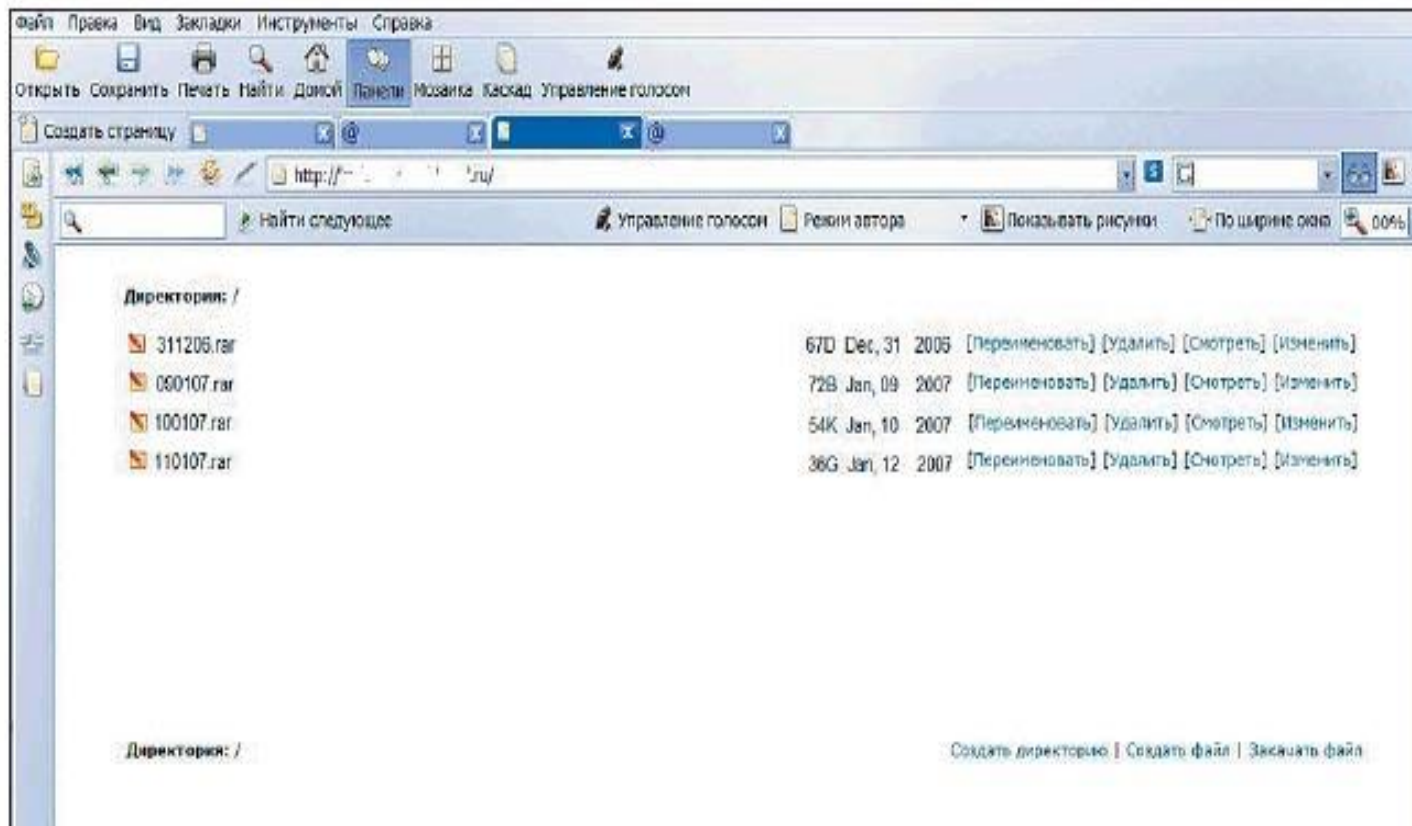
Файл Правка Вид Закладки Инструменты Справка

Открыть Сохранить Печать Найти Домой Панели Мозаика Каскад Управление голосом

Создать страницу

http://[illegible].ru/

Найти следующее Управление голосом Режим автора Показывать рисунки По ширине окна 00%

Директория: /

311205.rar 67D Dec, 31 2005 [Переименовать] [Удалить] [Смотреть] [Изменить]
090107.rar 72B Jan, 09 2007 [Переименовать] [Удалить] [Смотреть] [Изменить]
100107.rar 54K Jan, 10 2007 [Переименовать] [Удалить] [Смотреть] [Изменить]
110107.rar 36G Jan, 12 2007 [Переименовать] [Удалить] [Смотреть] [Изменить]

Директория: /

Создать директорию | Создать файл | Закачать файл